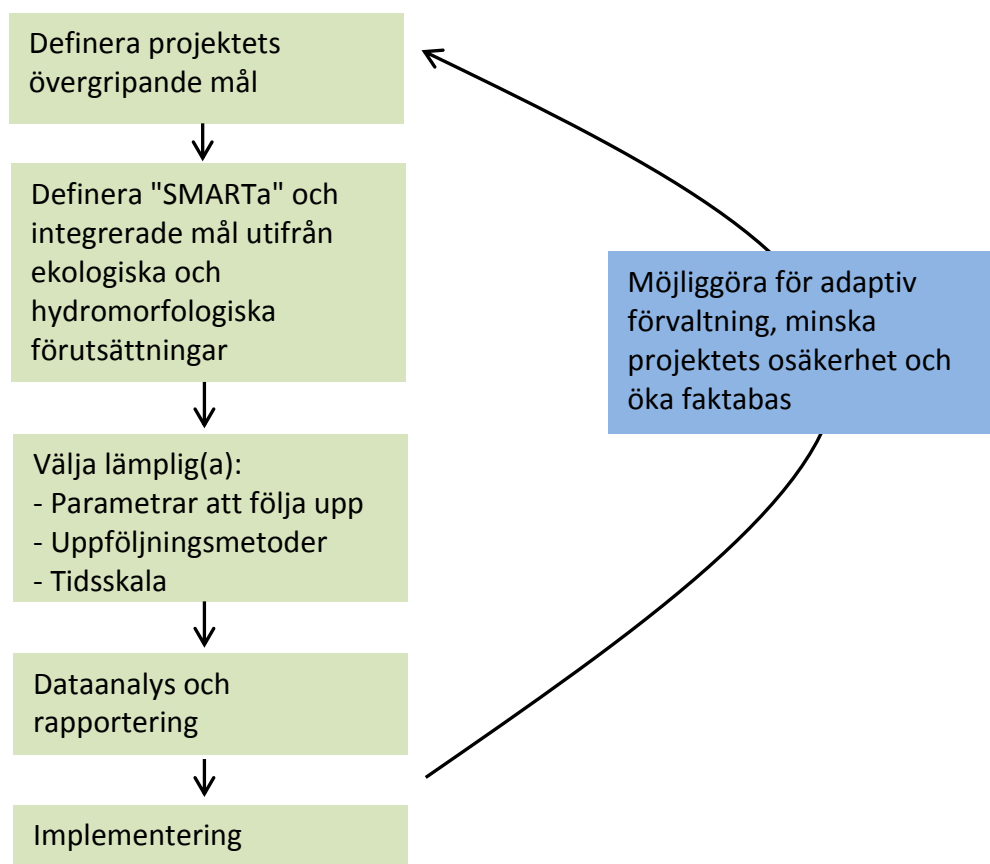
Definera projektets övergripande mål

Definera "SMARTa" och integrerade mål utifrån ekologiska och hydromorfologiska förutsättningar

Välja lämplig(a):
- Parametrar att följa upp
- Uppföljningsmetoder
- Tidsskala

Dataanalys och rapportering

Implementering

Möjliggöra för adaptiv förvaltning, minska projektets osäkerhet och öka faktabas